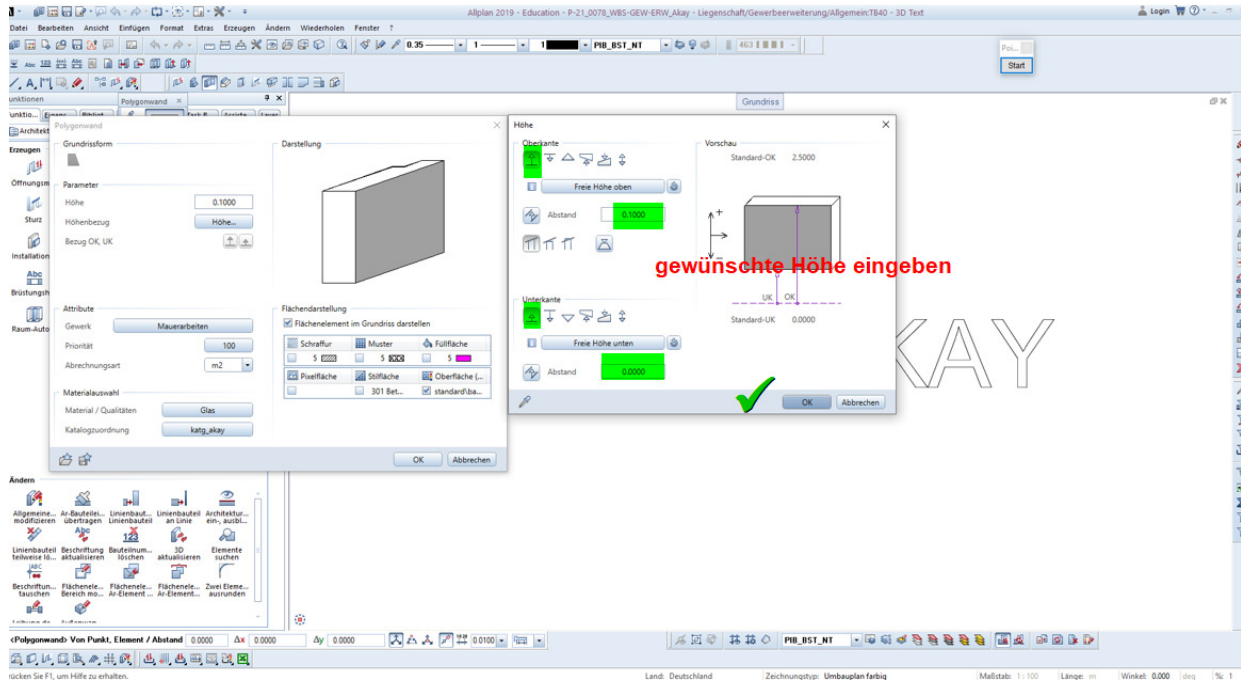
Allplan 2019 - Education - P-21_0078_WBS-GEW-ERW_Akay - Liegenschaft/Gewerbeerweiterung/Allgemein:TB40 - 3D Text

Login

Datei Bearbeiten Ansicht Einfügen Format Extras Erzeugen Ändern Wiederholen Fenster ?

0.35 1 1 PIB_BST_NT 463

Poi...

Start

Grundriss

unktionen

Polygonwand

unktio... Eigens... Bibliot...

Architekt

Erzeugen

Öffnungsm

Sturz

Installation

Abc

Brüstungsh

Raum-Auto

Polygonwand

Grundrissform

Parameter

Höhe 0.1000

Höhenbezug Höhe...

Bezug OK, UK

Attribute

Gewerk Mauerarbeiten

Priorität 100

Abrechnungsart m2

Materialauswahl

Material / Qualitäten Glas

Katalogzuordnung katg_akay

Darstellung

Flächendarstellung

Flächenelement im Grundriss darstellen

| Schraffur | Muster | Füllfläche |
|---|---|---|
| 5 | 5 | 5 |
| Pixelfläche | Stilfläche | Oberfläche (... |
| | 301 Bet... | standard\ba... |

OK Abbrechen

Höhe

Oberkante

Freie Höhe oben

Abstand 0.1000

Unterkante

Freie Höhe unten

Abstand 0.0000

Vorschau

Standard-OK 2.5000

Standard-UK 0.0000

UK OK

gewünschte Höhe eingeben

OK Abbrechen

KAY

Ändern

Allgemeine... modifizieren
Ar-Bauteilei... übertragen
Linienbaut... Linienbauteil
Linienbauteil an Linie
Architektur... ein-, ausbl...
Linienbauteil teilweise lö...
Abc Beschriftung aktualisieren
123 Bauteilnum... löschen
3D aktualisieren
Elemente suchen
ABC Beschriftun... tauschen
Flächenele... Bereich mo...
Flächenele... Ar-Element...
Flächenele... Ar-Element...
Zwei Eleme... ausrunden

<Polygonwand> Von Punkt, Element / Abstand 0.0000 Δx 0.0000 Δy 0.0000 0.0100

PIB_BST_NT

rücken Sie F1, um Hilfe zu erhalten.

Land: Deutschland Zeichnungstyp: Umbauplan farbig Maßstab: 1:100 Länge: m Winkel: 0.000 deg % 1